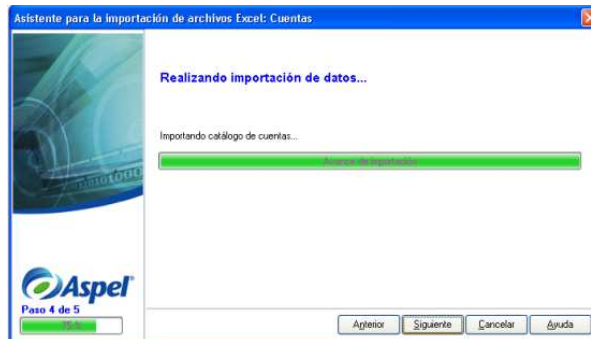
Asistente para la importación de archivos Excel: Cuentas

Realizando importación de datos...

Importando catálogo de cuentas...

Avance de importación

Aspel

Paso 4 de 5

75 %

Anterior

Siguiente

Cancelar

Ayuda